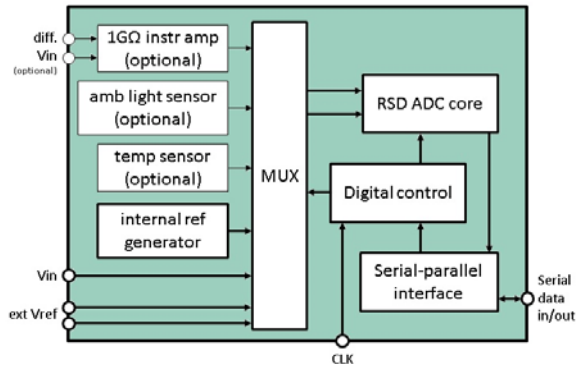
diff.
Vin
(optional)

1GΩ instr amp
(optional)

amb light sensor
(optional)

temp sensor
(optional)

internal ref
generator

Vin

ext Vref

MUX

RSD ADC core

Digital control

Serial-parallel
interface

Serial
data
in/out

CLK